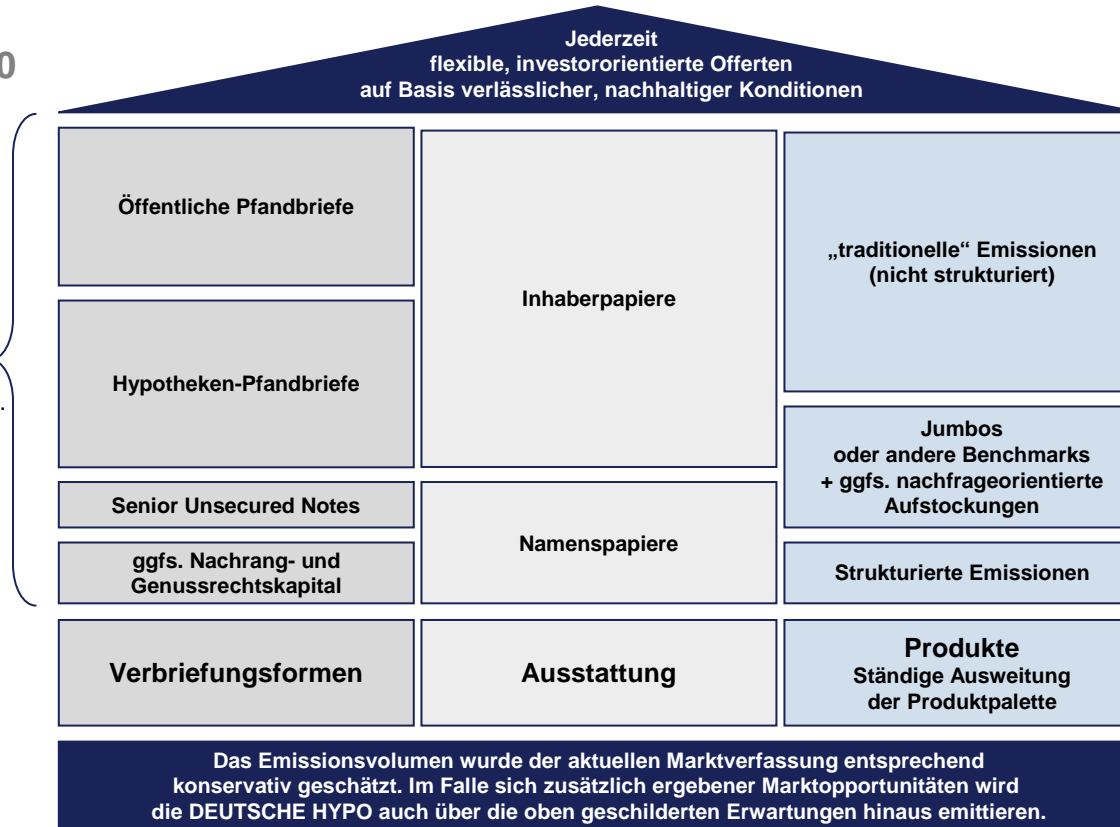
0

Jederzeit
flexible, investororientierte Offerten
auf Basis verlässlicher, nachhaltiger Konditionen

Öffentliche Pfandbriefe

Hypotheken-Pfandbriefe

Senior Unsecured Notes

ggfs. Nachrang- und Genussrechtskapital

Inhaberpapiere

Namenspapiere

„traditionelle“ Emissionen (nicht strukturiert)

Jumbos
oder andere Benchmarks
+ ggfs. nachfrageorientierte Aufstockungen

Strukturierte Emissionen

Verbriefungsformen

Ausstattung

Produkte
Ständige Ausweitung der Produktpalette

Das Emissionsvolumen wurde der aktuellen Marktverfassung entsprechend konservativ geschätzt. Im Falle sich zusätzlich ergebener Marktopportunitäten wird die DEUTSCHE HYPO auch über die oben geschilderten Erwartungen hinaus emittieren.